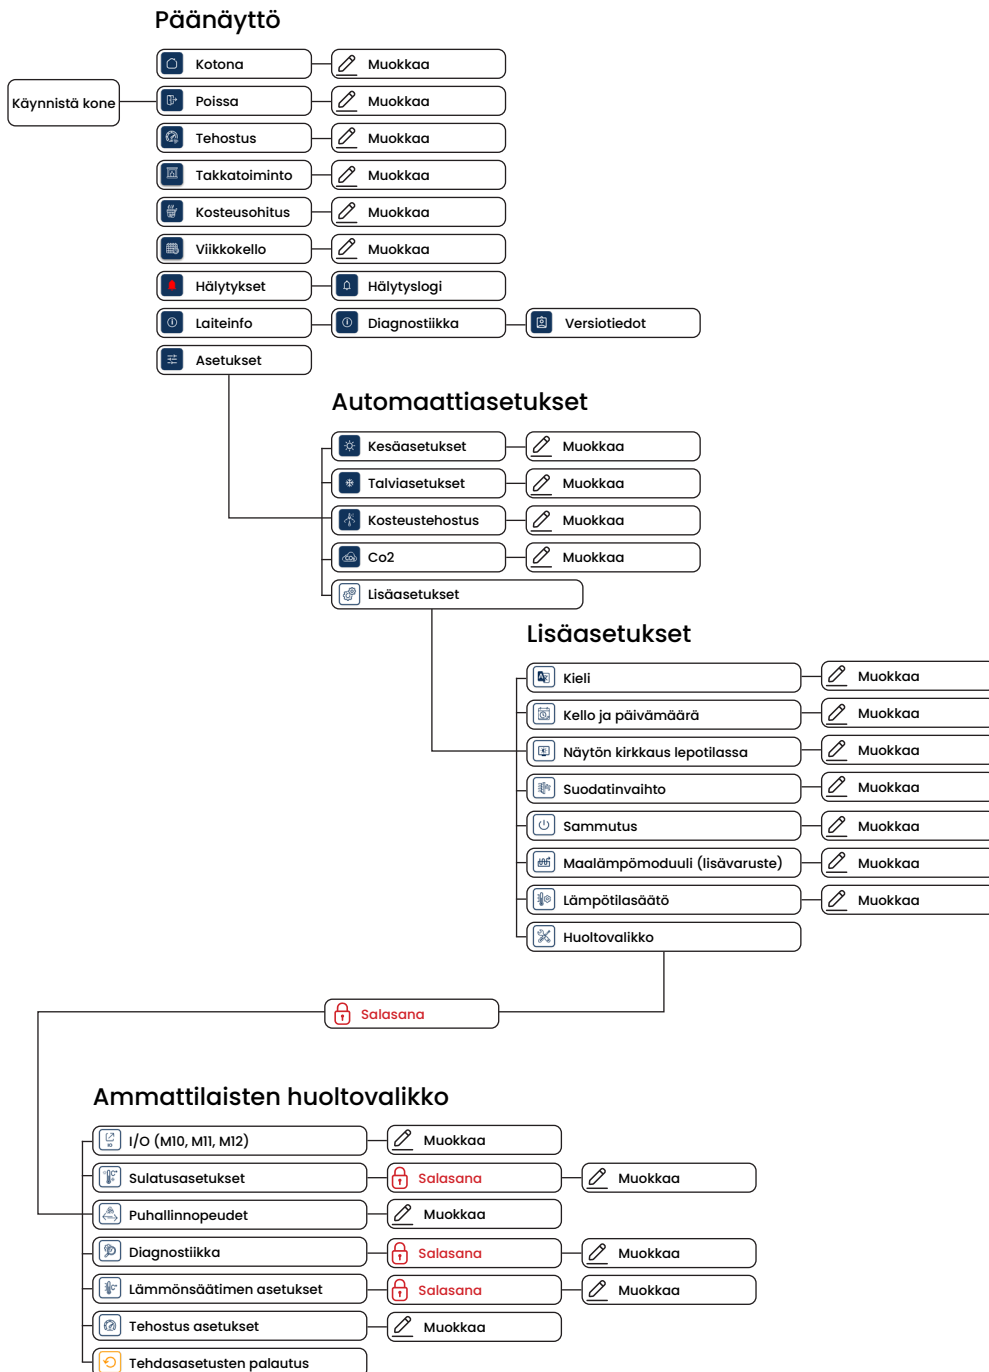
Päänäyttö

Käynnistä kone

Kotona
Muokkaa
Poissa
Muokkaa
Tehostus
Muokkaa
Takkatoiminto
Muokkaa
Kosteusohitus
Muokkaa
Viikkokello
Muokkaa
Hälytykset
Hälytyslogi
Laiteinfo
Diagnostiikka
Versiotiedot
Asetukset

Automaattiasetukset

Kesäasetukset
Muokkaa
Talviasetukset
Muokkaa
Kosteustehostus
Muokkaa
Co2
Muokkaa
Lisäasetukset

Lisäasetukset

Kieli
Muokkaa
Kello ja päivämäärä
Muokkaa
Näytön kirkkaus lepotilassa
Muokkaa
Suodatinvaihto
Muokkaa
Sammutus
Muokkaa
Maalämpömoduuli (lisävaruste)
Muokkaa
Lämpötilasäätö
Muokkaa
Huoltovalikko

Salasana

Ammattilaisten huoltovalikko

I/O (M10, M11, M12)
Muokkaa
Sulatusasetukset
Salasana
Muokkaa
Puhallinnopeudet
Muokkaa
Diagnostiikka
Salasana
Muokkaa
Lämmönsäätimen asetukset
Salasana
Muokkaa
Tehostus asetukset
Muokkaa
Tehdasasetusten palautus